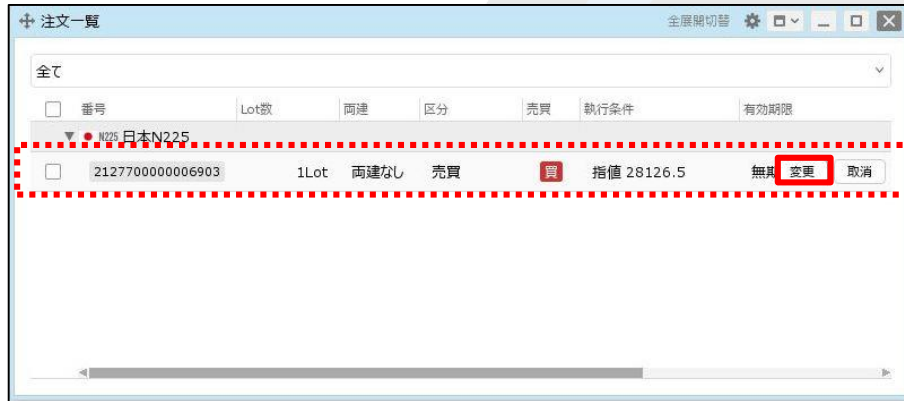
注文一覧

全展開切替

全て

| | 番号 | Lot数 | 両建 | 区分 | 売買 | 執行条件 | 有効期限 |
|---|---|---|---|---|---|---|---|
| | N225 日本N225 | | | | | | |
| | 2127700000006903 | 1Lot | 両建なし | 売買 | 買 | 指値 28126.5 | 無期 変更 取消 |